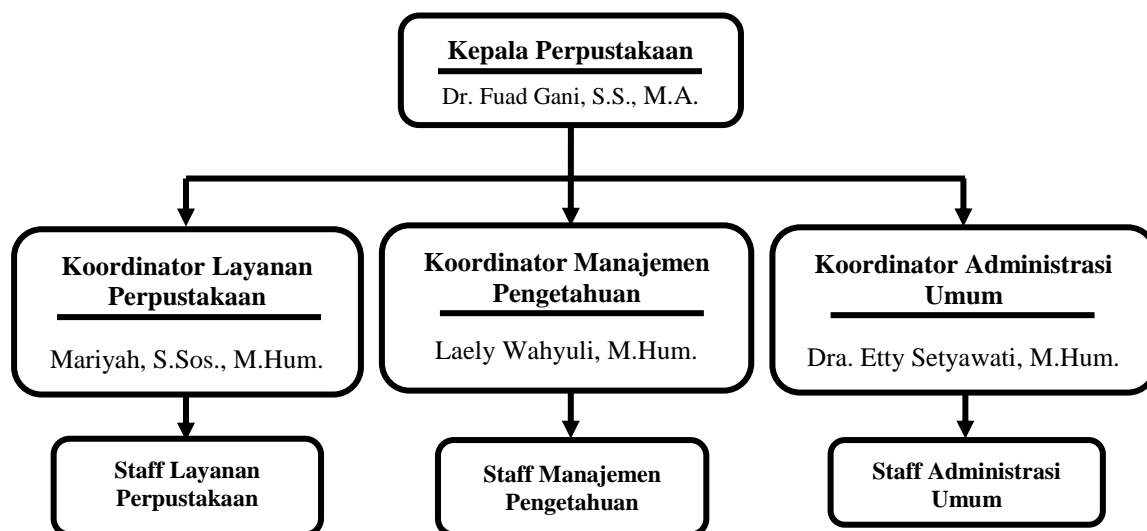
Kepala Perpustakaan
Dr. Fuad Gani, S.S., M.A.

Koordinator Layanan Perpustakaan
Mariyah, S.Sos., M.Hum.

Koordinator Manajemen Pengetahuan
Laely Wahyuli, M.Hum.

Koordinator Administrasi Umum
Dra. Etty Setyawati, M.Hum.

Staff Layanan Perpustakaan

Staff Manajemen Pengetahuan

Staff Administrasi Umum